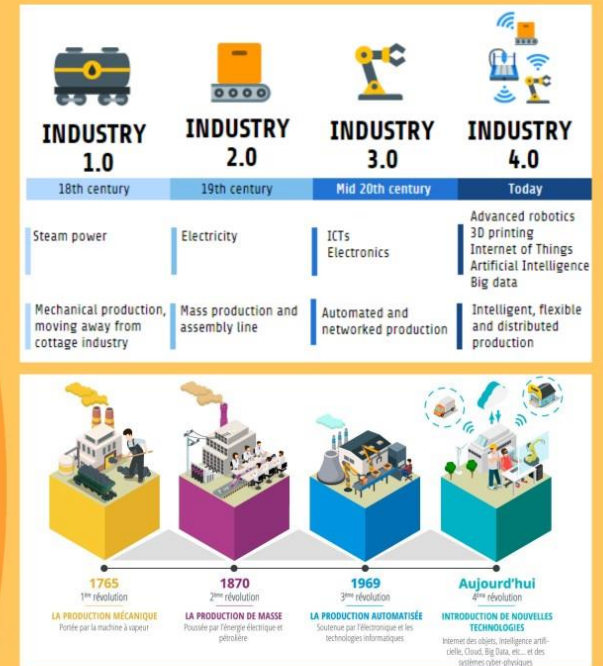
INDUSTRY 1.0

INDUSTRY 2.0

INDUSTRY 3.0

INDUSTRY 4.0

| 18th century | 19th century | Mid 20th century | Today |
|---|---|---|---|
| Steam power | Electricity | ICTs Electronics | Advanced robotics 3D printing Internet of Things Artificial Intelligence Big data |
| Mechanical production, moving away from cottage industry | Mass production and assembly line | Automated and networked production | Intelligent, flexible and distributed production |

1765
1ère révolution
LA PRODUCTION MÉCANIQUE
Portée par la machine à vapeur

1870
2ème révolution
LA PRODUCTION DE MASSE
Poussée par l'énergie électrique et pétrolière

1969
3ème révolution
LA PRODUCTION AUTOMATISÉE
Soutenue par l'électronique et les technologies informatiques

Aujourd'hui
4ème révolution
INTRODUCTION DE NOUVELLES TECHNOLOGIES
Internet des objets, Intelligence artificielle, Cloud, Big Data, etc... et des systèmes cyber-physiques